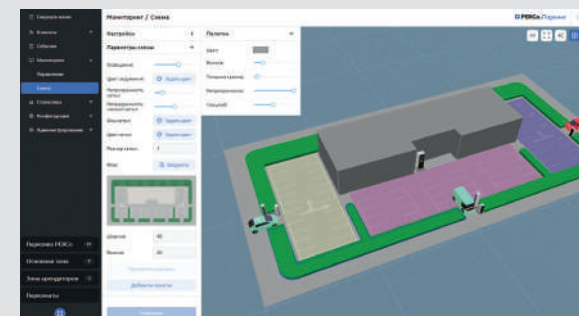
Мониторинг / Схема

PERCo

Настройки

Параметры схемы

Освещение

Цвет (задания)

Задать цвет

Непрозрачность сетки

Непрозрачность подложки

Фильтр

Задать цвет

Цвет сетки

Задать цвет

Размер сетки

1

Фон

Загрузить

Ширина

40

Высота

30

Добавить плиты

Палитра

Цвет

Высота

Толщина

Непрозрачность

Стиль

Персонал PERCo

Основная зона

Зона арендаторов

Персонал

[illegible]